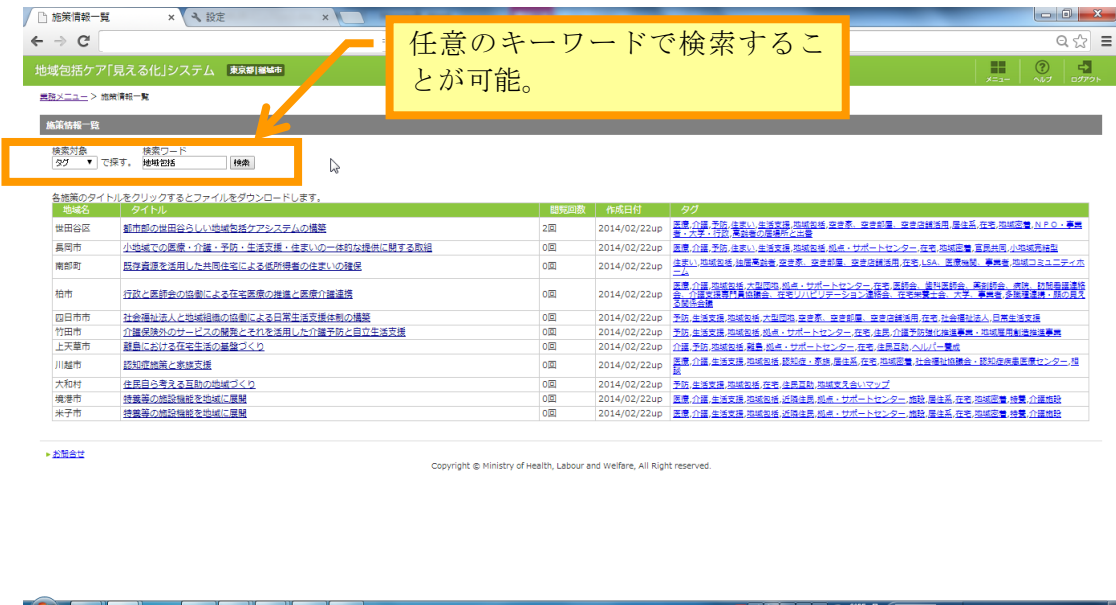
施策情報一覧 × 設定 ×

任意のキーワードで検索することが可能。

地域包括ケア「見える化」システム 東京都|稲城市

メニュー ヘルプ ログアウト

業務メニュー > 施策情報一覧

施策情報一覧

検索対象 検索ワード
タグ で探す。 地域包括 検索

各施策のタイトルをクリックするとファイルをダウンロードします。

| 地域名 | タイトル | 閲覧回数 | 作成日付 | タグ |
|---|---|---|---|---|
| 世田谷区 | 都市部の世田谷らしい地域包括ケアシステムの構築 | 2回 | 2014/02/22up | 医療,介護,予防,住まい,生活支援,地域包括,空き家・空き部屋・空き店舗活用,居住系,在宅,地域密着,NPO・事業者・大学・行政,高齢者の居場所と生活 |
| 長岡市 | 小地域での医療・介護・予防・生活支援・住まいの一体的な提供に関する取組 | 0回 | 2014/02/22up | 医療,介護,予防,住まい,生活支援,地域包括,拠点・サポートセンター,在宅,地域密着,官民共同,小地域完結型 |
| 南部町 | 既存資源を活用した共同事業者による低所得者の住まいの確保 | 0回 | 2014/02/22up | 住まい,地域包括,低所得高齢者,空き家・空き部屋・空き店舗活用,在宅,LSA,医療機関・事業者,地域コミュニティホーム |
| 柏市 | 行政と医師会の協働による在宅医療の推進と医療介護連携 | 0回 | 2014/02/22up | 医療,介護,地域包括,大型団地,拠点・サポートセンター,在宅,医師会,歯科医師会,薬剤師会,病院,訪問看護連絡会,介護支援専門員協議会,在宅リハビリテーション連絡会,在宅栄養士会,大学,事業者,多職種連携,顔の見える関係会議 |
| 四日市市 | 社会福祉法人と地域組織の協働による日常生活支援体制の構築 | 0回 | 2014/02/22up | 予防,生活支援,地域包括,大型団地,空き家・空き部屋・空き店舗活用,在宅,社会福祉法人,日常生活支援 |
| 竹田市 | 介護保険外のサービスの開発とそれを活用した介護予防と自立生活支援 | 0回 | 2014/02/22up | 予防,生活支援,地域包括,拠点・サポートセンター,在宅,住民,介護予防強化推進事業・地域雇用創造推進事業 |
| 上天草市 | 離島における在宅生活の基盤づくり | 0回 | 2014/02/22up | 介護,予防,地域包括,離島,拠点・サポートセンター,在宅,住民互助,ヘルパー養成 |
| 川越市 | 認知症施策と家族支援 | 0回 | 2014/02/22up | 医療,介護,生活支援,地域包括,認知症・家族,居住系,在宅,地域密着,社会福祉協議会・認知症疾患医療センター,相談 |
| 大和村 | 住民自ら考える互助の地域づくり | 0回 | 2014/02/22up | 予防,生活支援,地域包括,在宅,住民互助,地域支え合いマップ |
| 境港市 | 特養等の施設機能を地域に展開 | 0回 | 2014/02/22up | 医療,介護,生活支援,地域包括,近隣住民,拠点・サポートセンター,施設,居住系,在宅,地域密着,特養,介護施設 |
| 米子市 | 特養等の施設機能を地域に展開 | 0回 | 2014/02/22up | 医療,介護,生活支援,地域包括,近隣住民,拠点・サポートセンター,施設,居住系,在宅,地域密着,特養,介護施設 |

お問合せ

Copyright © Ministry of Health, Labour and Welfare, All Right reserved.